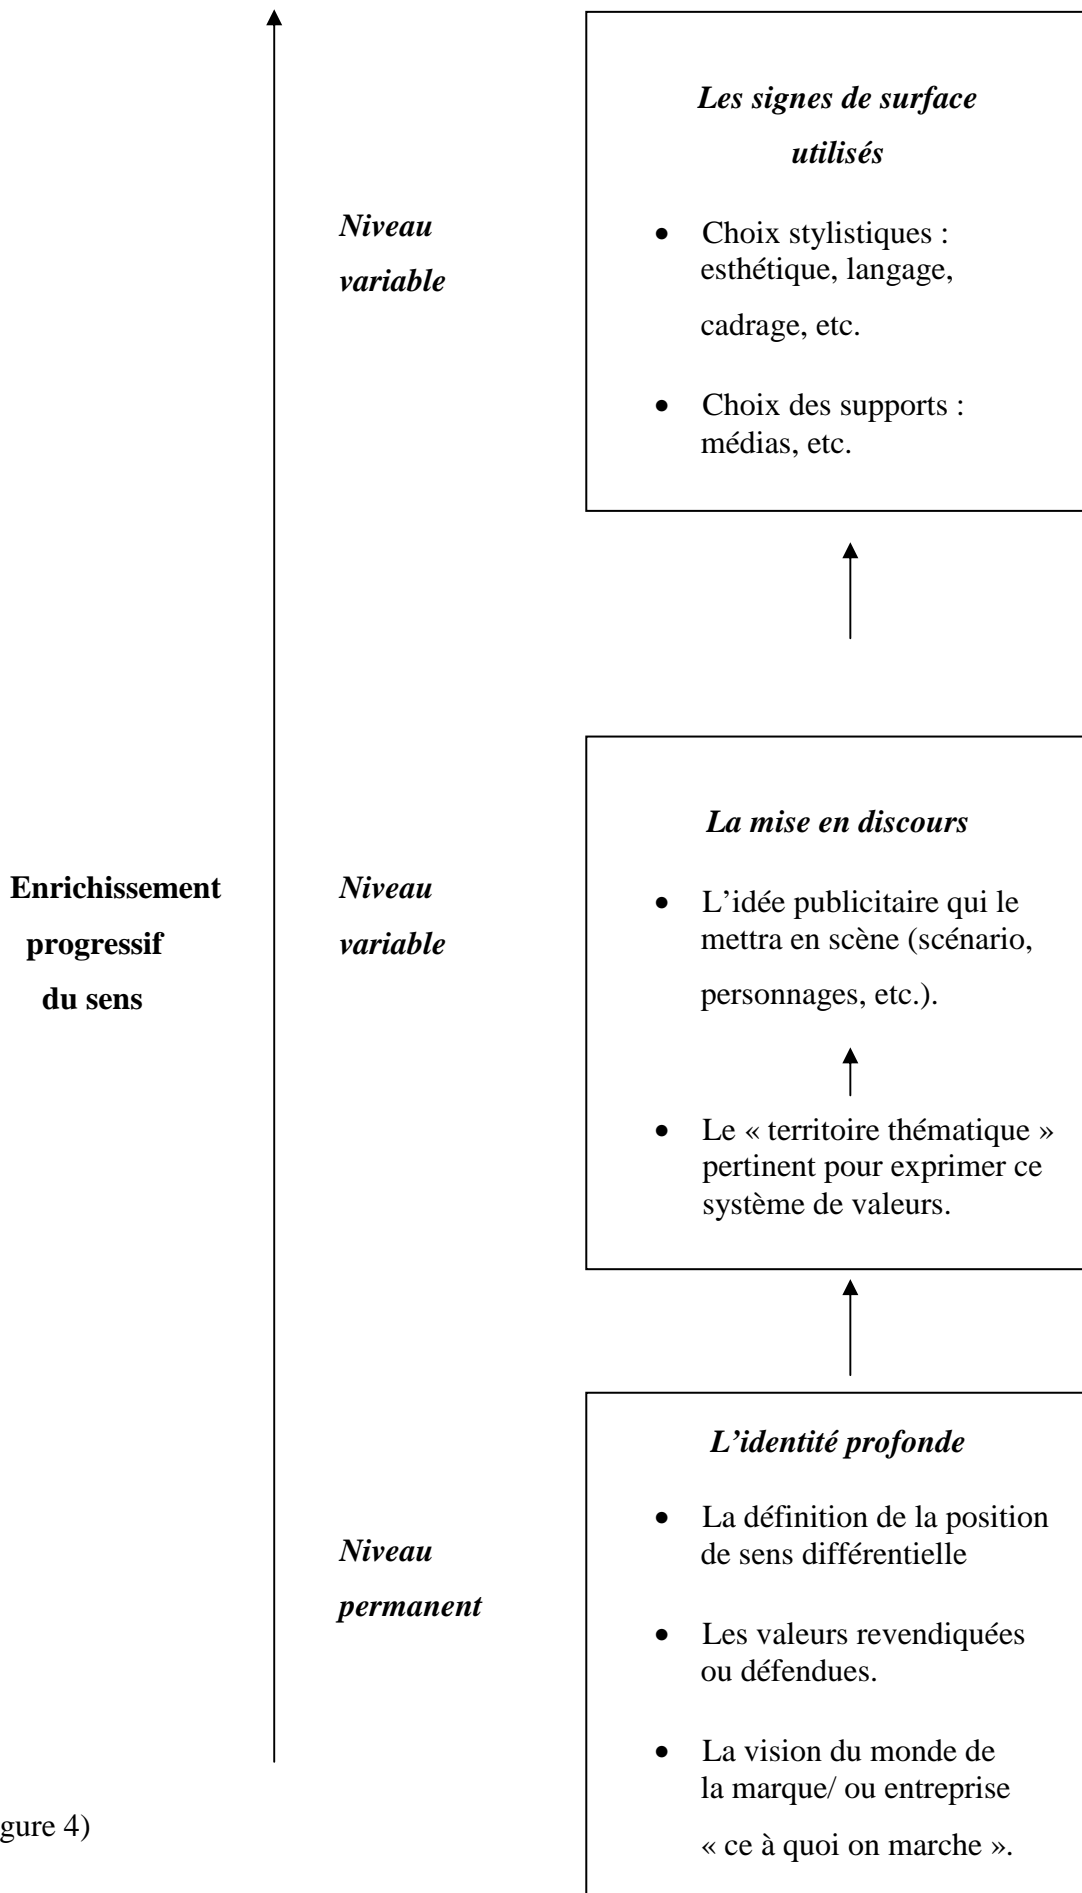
Les signes de surface utilisés

Niveau variable

- Choix stylistiques : esthétique, langage, cadrage, etc.
- Choix des supports : médias, etc.

La mise en discours

Enrichissement progressif du sens

Niveau variable

- L'idée publicitaire qui le mettra en scène (scénario, personnages, etc.).
- Le « territoire thématique » pertinent pour exprimer ce système de valeurs.

L'identité profonde

Niveau permanent

- La définition de la position de sens différentielle
- Les valeurs revendiquées ou défendues.
- La vision du monde de la marque/ ou entreprise « ce à quoi on marche ».

gure 4)